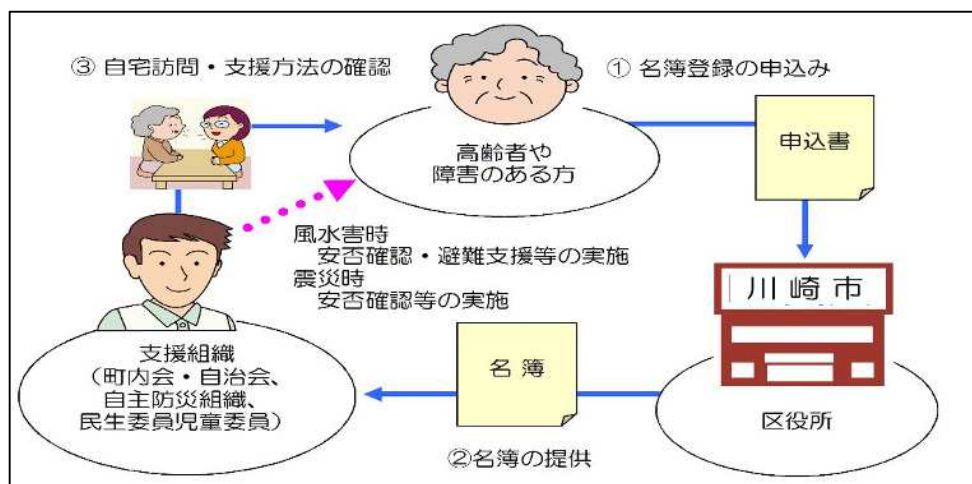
③ 自宅訪問・支援方法の確認

① 名簿登録の申込み

高齢者や
障害のある方

申込書

風水害時
安否確認・避難支援等の実施
震災時
安否確認等の実施

川崎市

支援組織
（町内会・自治会、
自主防災組織、
民生委員児童委員）

名簿

区役所

②名簿の提供